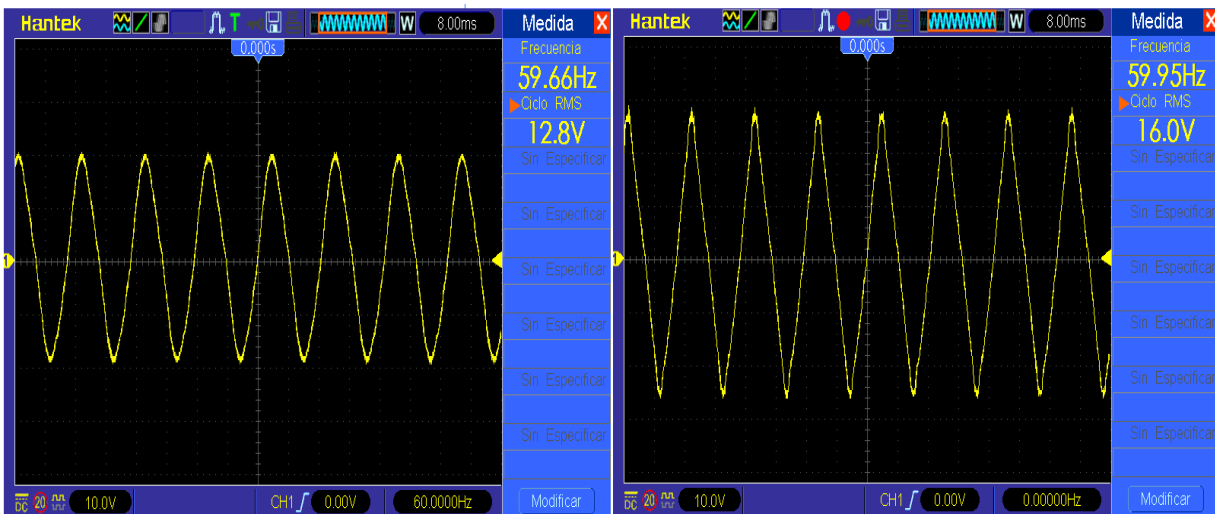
Hantek T W 8.00ms Medida X
0.000s
Frecuencia
59.66Hz
Ciclo RMS
12.8V
Sin Especificar
Sin Especificar
Sin Especificar
Sin Especificar
Sin Especificar
Sin Especificar
1
DC 20 10.0V CH1 0.00V 60.0000Hz Modificar

Hantek W 8.00ms Medida X
0.000s
Frecuencia
59.95Hz
Ciclo RMS
16.0V
Sin Especificar
Sin Especificar
Sin Especificar
Sin Especificar
Sin Especificar
Sin Especificar
1
DC 20 10.0V CH1 0.00V 0.00000Hz Modificar